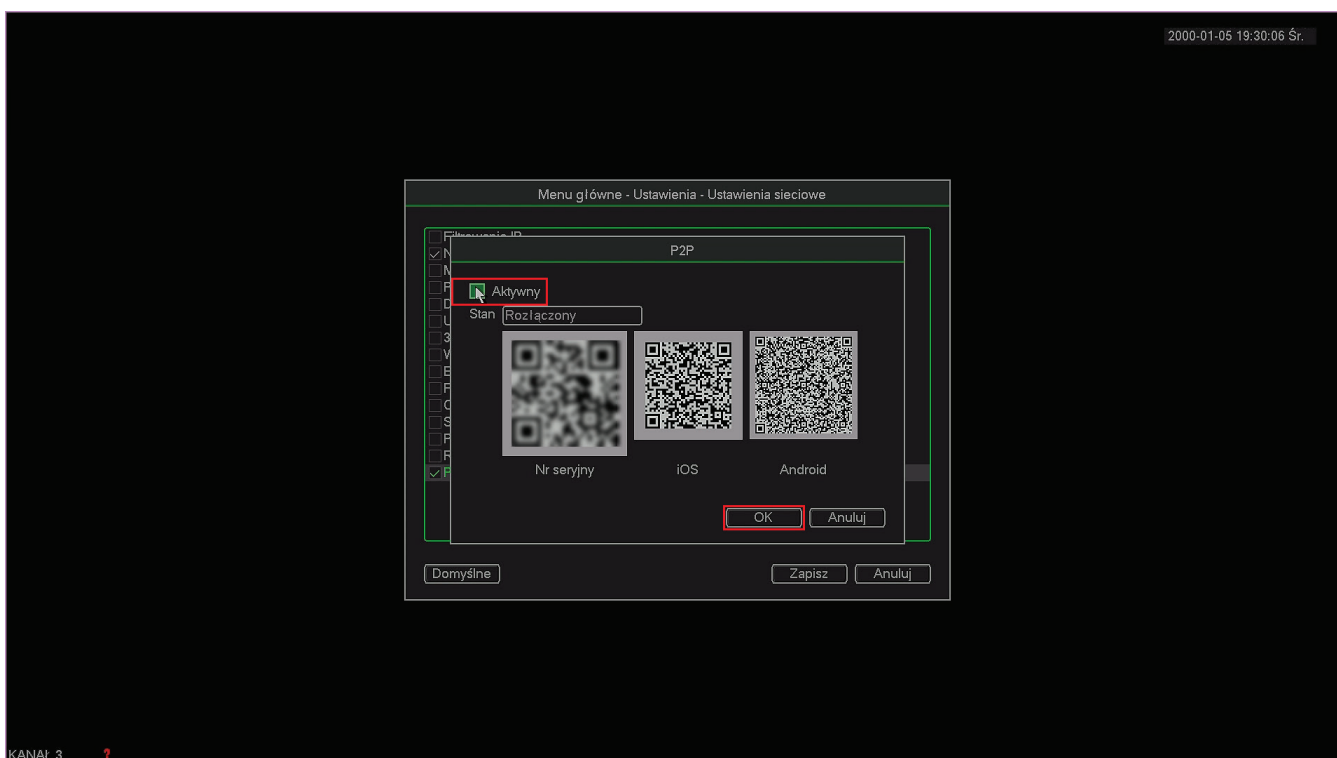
2000-01-05 19:30:06 Śr.

Menu główne - Ustawienia - Ustawienia sieciowe

Filtrowanie IP
N
M
F
D
U
3
W
E
F
C
S
F
R
F

P2P

Aktywny

Stan Rozłączony

Nr seryjny

iOS

Android

OK

Anuluj

Domyślne

Zapisz

Anuluj

KANAŁ 3